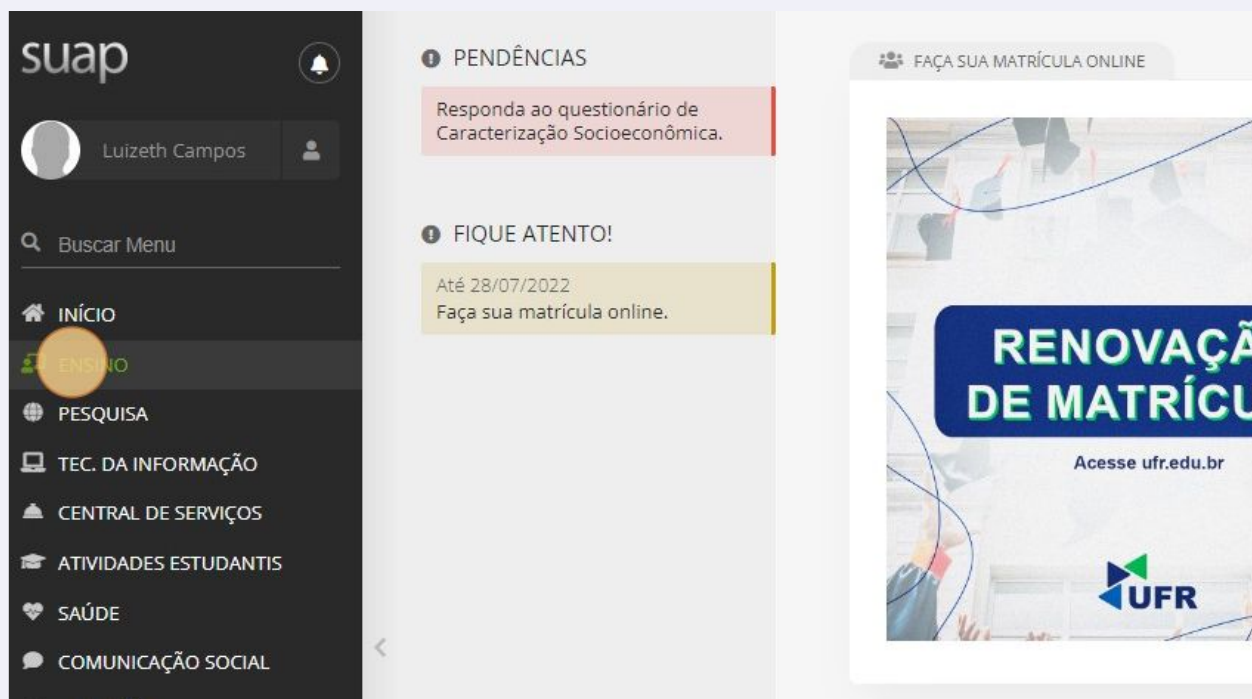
suap

Luizeth Campos

Buscar Menu

INÍCIO
ENSINO
PESQUISA
TEC. DA INFORMAÇÃO
CENTRAL DE SERVIÇOS
ATIVIDADES ESTUDANTIS
SAÚDE
COMUNICAÇÃO SOCIAL

PENDÊNCIAS

Responda ao questionário de Caracterização Socioeconômica.

FIQUE ATENTO!

Até 28/07/2022
Faça sua matrícula online.

FAÇA SUA MATRÍCULA ONLINE

RENOVAÇÃ
DE MATRÍCU

Acesse ufr.edu.br

UFR